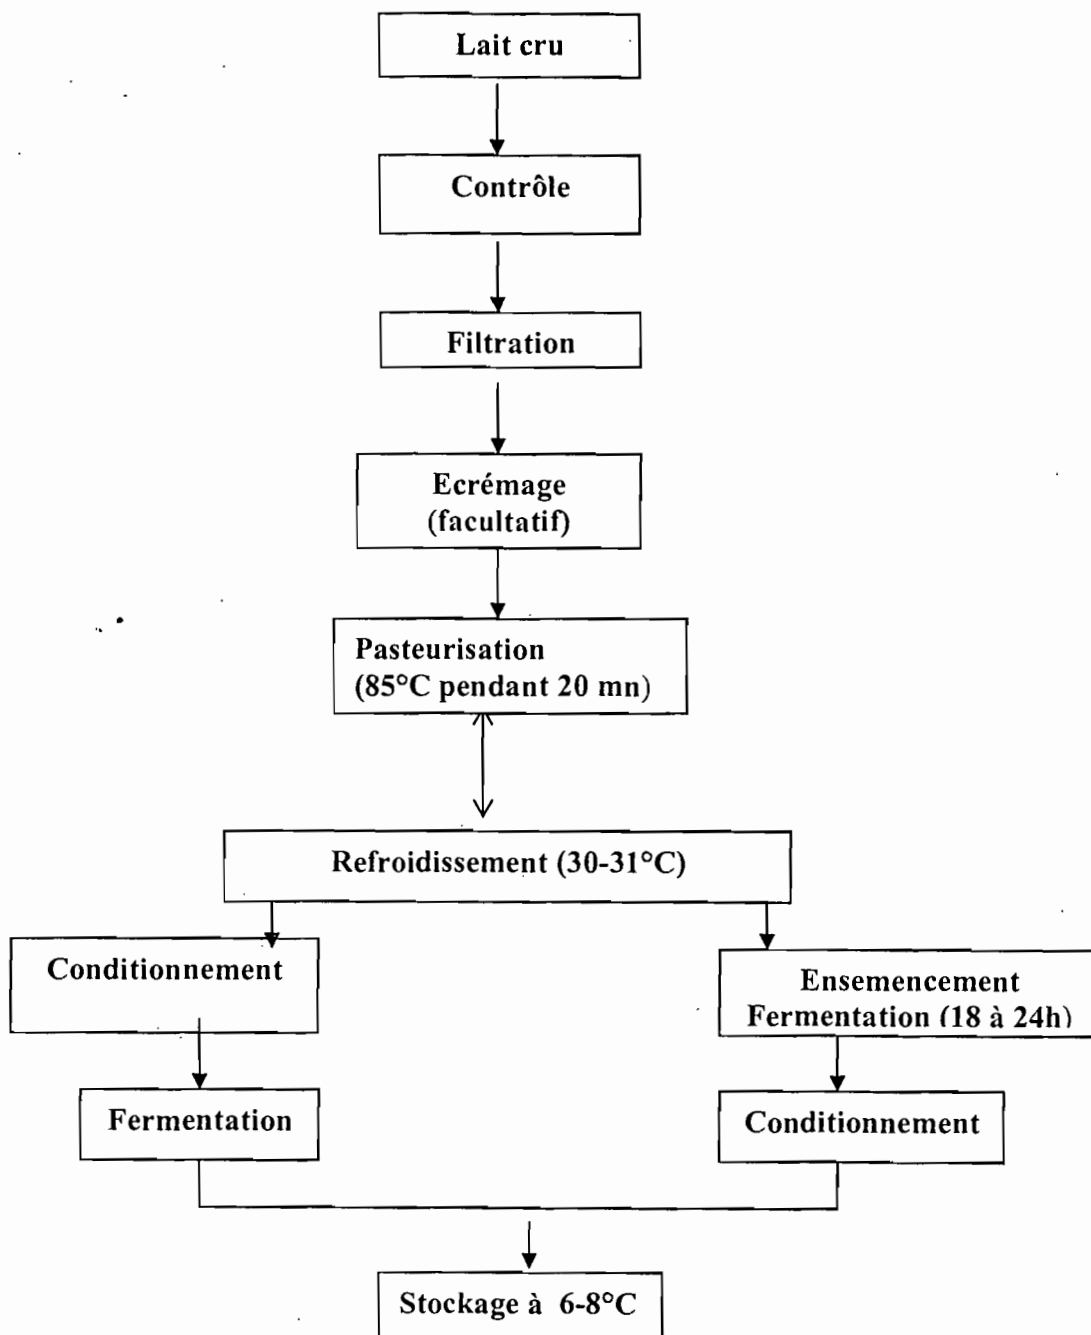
Lait cru

Contrôle

Filtration

Ecrémage (facultatif)

Pasteurisation (85°C pendant 20 mn)

Refroidissement (30-31°C)

Conditionnement

Ensemencement Fermentation (18 à 24h)

Fermentation

Conditionnement

Stockage à 6-8°C